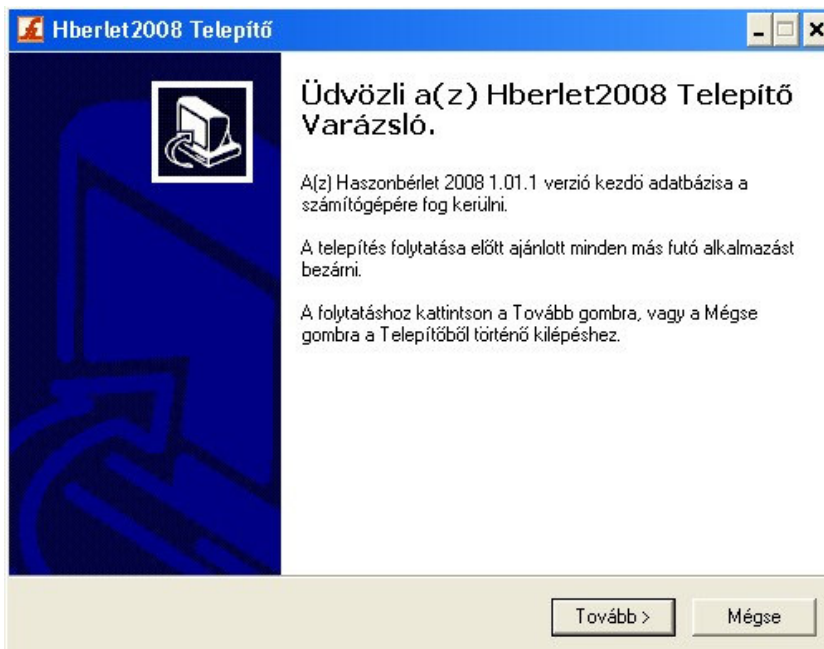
Hberlet2008 Telepítő

Üdvözli a(z) Hberlet2008 Telepítő Varázsló.

A(z) Haszonbérlet 2008 1.01.1 verzió kezdő adatbázisa a számítógépére fog kerülni.

A telepítés folytatása előtt ajánlott minden más futó alkalmazást bezárni.

A folytatáshoz kattintson a Tovább gombra, vagy a Mégse gombra a Telepítőből történő kilépéshez.

Tovább >

Mégse